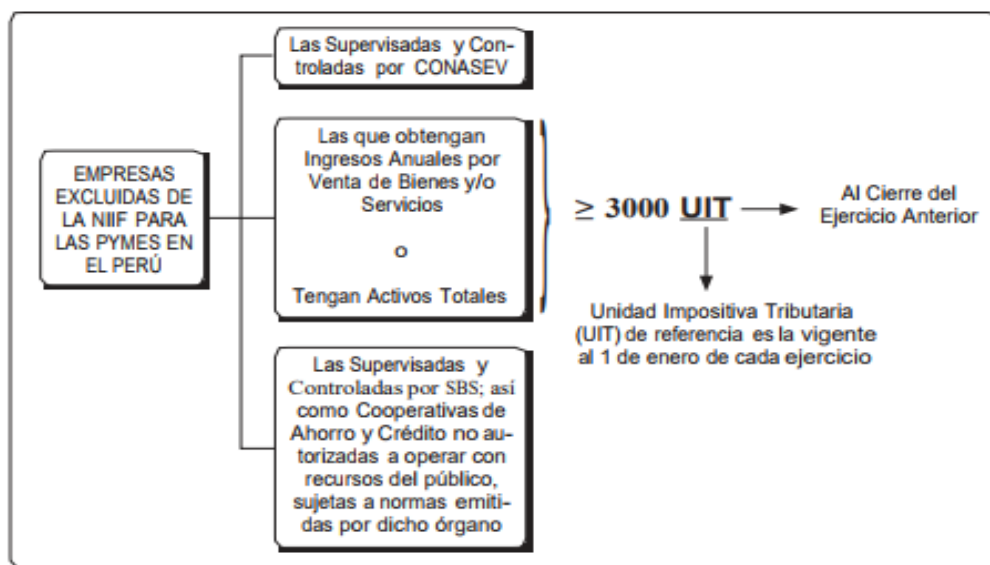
EMPRESAS EXCLUIDAS DE LA NIIF PARA LAS PYMES EN EL PERÚ

Las Supervisadas y Controladas por CONASEV

Las que obtengan Ingresos Anuales por Venta de Bienes y/o Servicios

o

Tengan Activos Totales

$\geq$ 3000 UIT → Al Cierre del Ejercicio Anterior

Unidad Impositiva Tributaria (UIT) de referencia es la vigente al 1 de enero de cada ejercicio

Las Supervisadas y Controladas por SBS; así como Cooperativas de Ahorro y Crédito no autorizadas a operar con recursos del público, sujetas a normas emitidas por dicho órgano